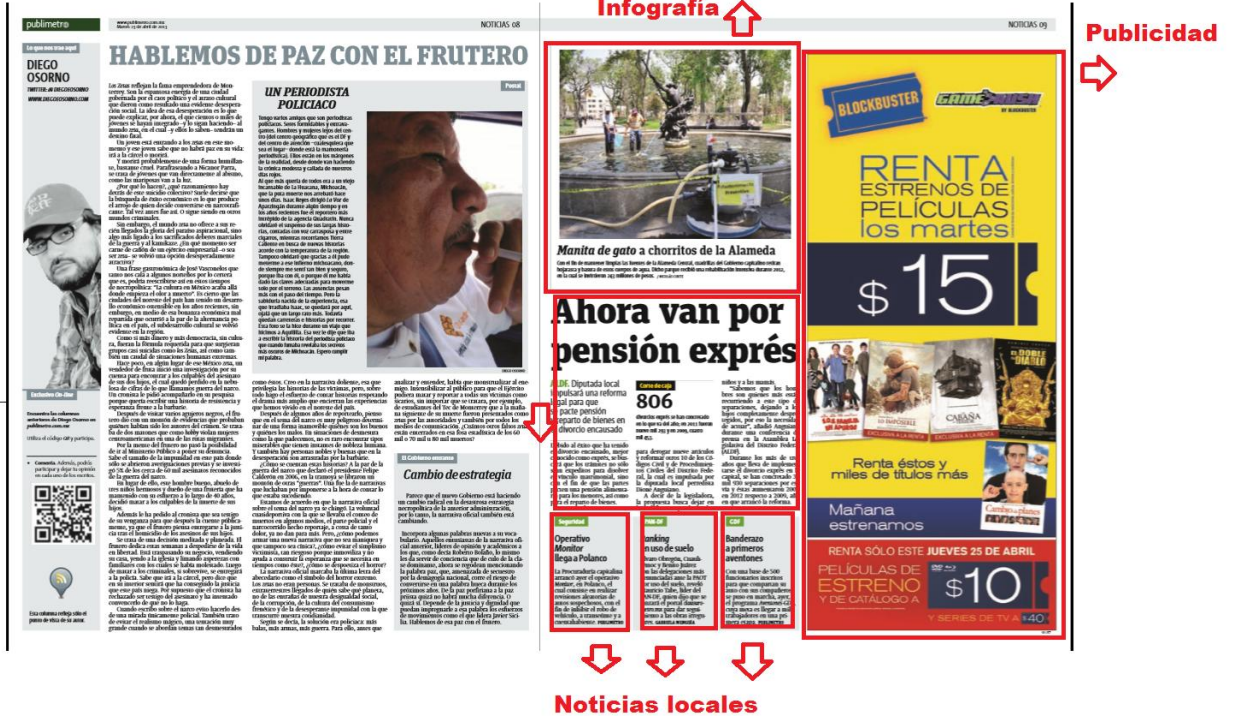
Infografía

Publicidad

publimetro

NOTICIAS 08

NOTICIAS 09

Lo que nos traje aquí

DIEGO OSORNO

HABLEMOS DE PAZ CON EL FRUTERO

UN PERIODISTA POLICIACO

Manita de gato a chorritos de la Alameda

Ahora van por pensión exprés

806

El Gobierno entrante

Cambio de estrategia

Seguridad

Operativo Monitor llega a Polanco

PAN-DF

Ranking en uso de suelo

CDF

Banderazo a primeros Ayuntones

BLOCKBUSTER

GAME RUSH

RENTA ESTRENOS DE PELÍCULAS los martes

$15

Renta éstos y miles de títulos más

Mañana estrenamos

RENTA SÓLO ESTE JUEVES 25 DE ABRIL

PELÍCULAS DE ESTRENO Y DE CATÁLOGO A

$10

Y SERIES DE TV A $40

Noticias locales